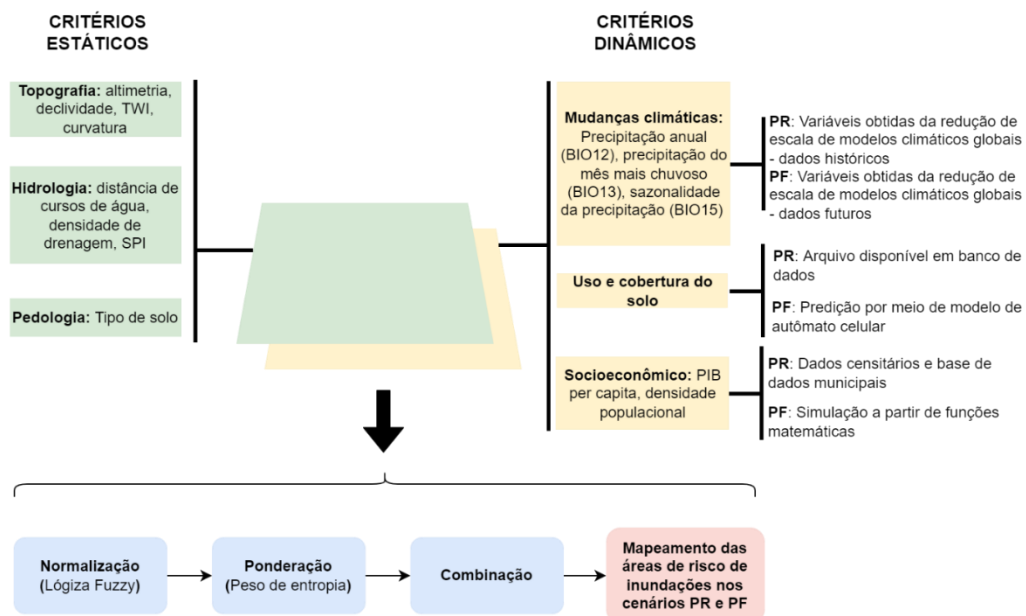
CRITÉRIOS ESTÁTICOS

Topografia: altimetria, declividade, TWI, curvatura

Hidrologia: distância de cursos de água, densidade de drenagem, SPI

Pedologia: Tipo de solo

CRITÉRIOS DINÂMICOS

Mudanças climáticas: Precipitação anual (BIO12), precipitação do mês mais chuvoso (BIO13), sazonalidade da precipitação (BIO15)

PR: Variáveis obtidas da redução de escala de modelos climáticos globais - dados históricos

PF: Variáveis obtidas da redução de escala de modelos climáticos globais - dados futuros

Uso e cobertura do solo

PR: Arquivo disponível em banco de dados

PF: Predição por meio de modelo de autômato celular

Socioeconômico: PIB per capita, densidade populacional

PR: Dados censitários e base de dados municipais

PF: Simulação a partir de funções matemáticas

Normalização (Lógiza Fuzzy)

Ponderação (Peso de entropia)

Combinação

Mapeamento das áreas de risco de inundações nos cenários PR e PF